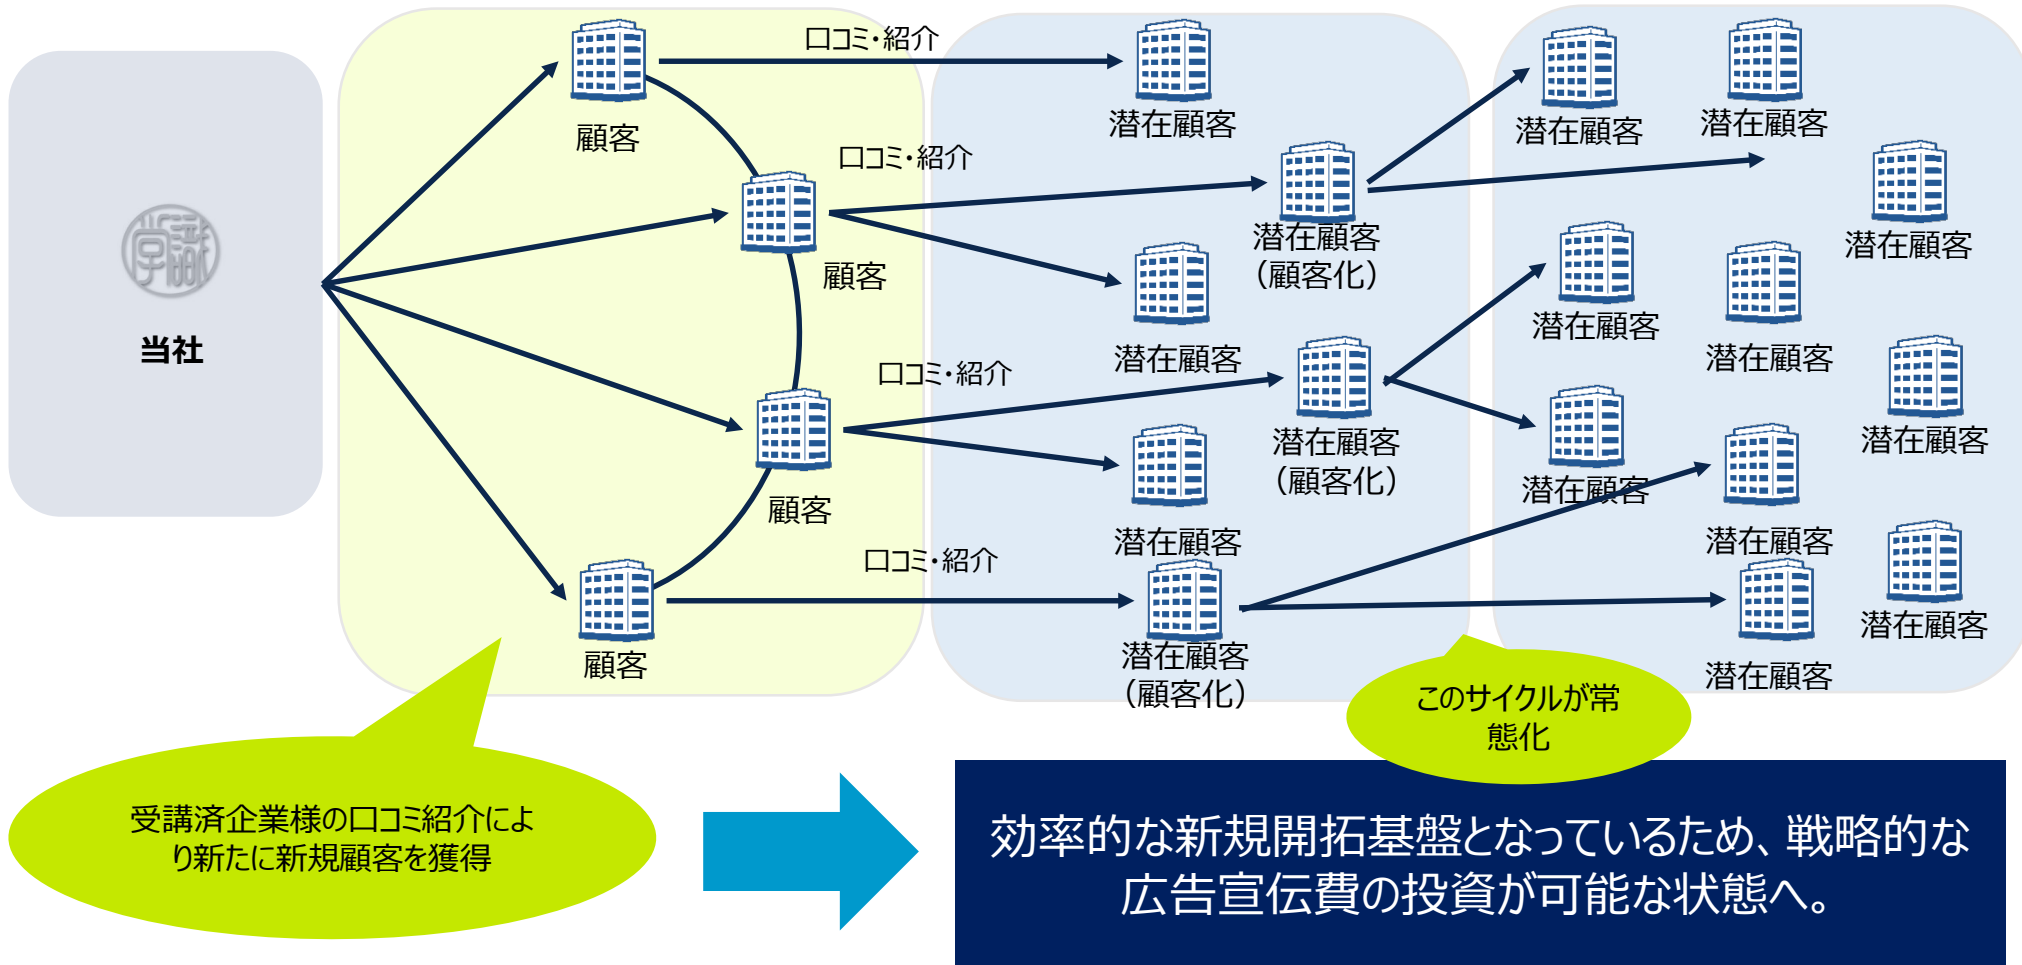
当社

顧客

顧客

顧客

顧客

口コミ・紹介

口コミ・紹介

口コミ・紹介

口コミ・紹介

潜在顧客

潜在顧客
(顧客化)

潜在顧客

潜在顧客
(顧客化)

潜在顧客

潜在顧客
(顧客化)

潜在顧客

潜在顧客

潜在顧客

潜在顧客

潜在顧客

潜在顧客

潜在顧客

潜在顧客

潜在顧客

潜在顧客

このサイクルが常態化

受講済企業様の口コミ紹介により新たに新規顧客を獲得

効率的な新規開拓基盤となっているため、戦略的な広告宣伝費の投資が可能な状態へ。